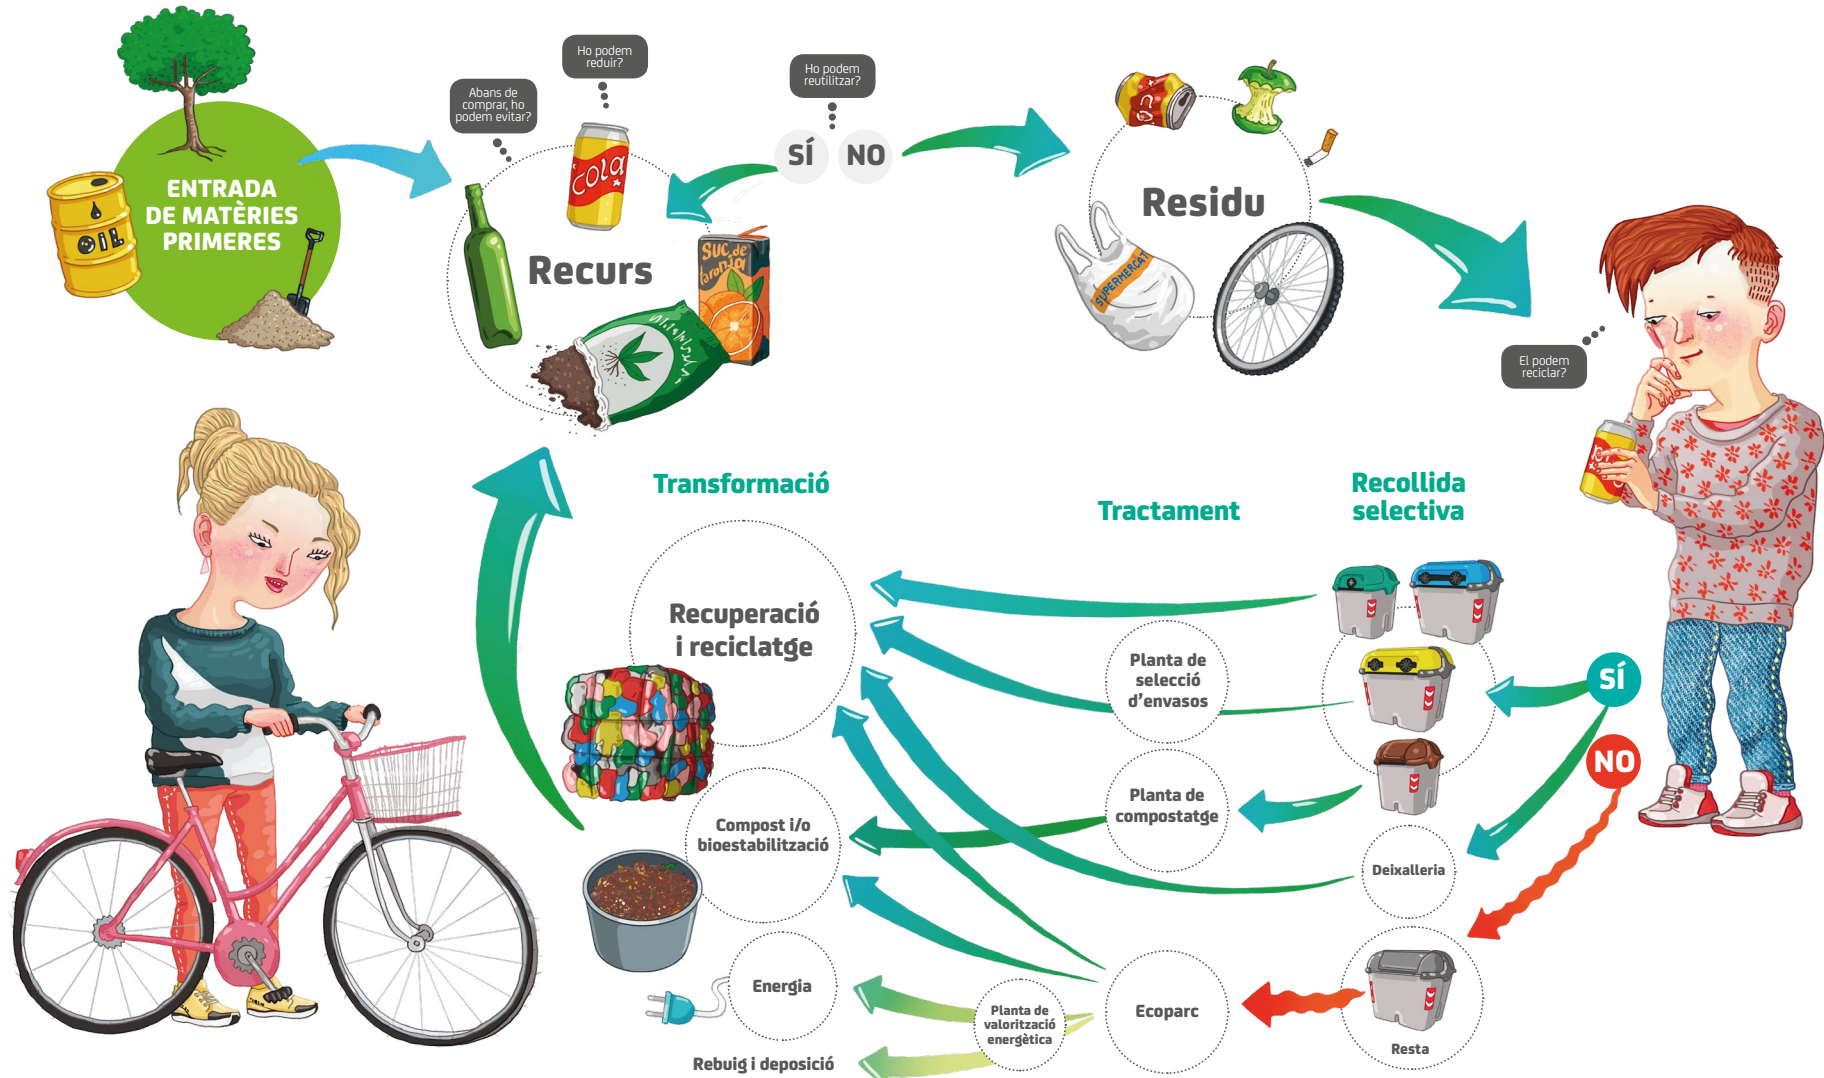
ENTRADA DE MATÈRIES PRIMERES

OIL

Abans de comprar, ho podem evitar?

Ho podem reduir?

Ho podem reutilitzar?

SÍ NO

Recurs

Cola

SUC de taronja

Residu

SUPERMERCAT

El podem reciclar?

Transformació

Tractament

Recollida selectiva

Recuperació i reciclatge

Planta de selecció d'envasos

Planta de compostatge

Compost i/o bioestabilització

SÍ

NO

Deixalleria

Energia

Planta de valorització energètica

Ecoparc

Resta

Rebuig i deposició